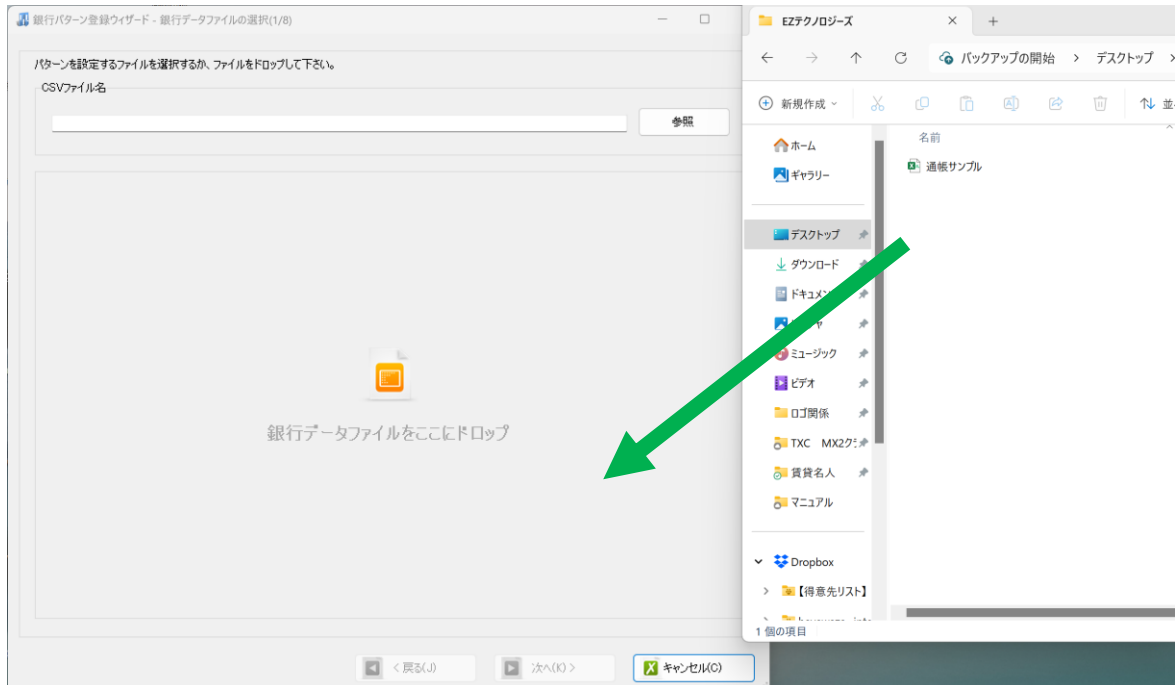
銀行パターン登録ウィザード - 銀行データファイルの選択(1/8)

パターンを設定するファイルを選択するか、ファイルをドロップして下さい。

CSVファイル名

参照

銀行データファイルをここにドロップ

< 戻る(J)

次へ(K) >

キャンセル(C)

EZテクノロジーズ

+

バックアップの開始 > デスクトップ >

新規作成

並

名前

通帳サンプル

ホーム

ギャラリー

デスクトップ

ダウンロード

ドキュメン

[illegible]

ミュージック

ビデオ

ロゴ関係

TXC MX2ク

賃貸名人

マニュアル

Dropbox

【得意先リスト】

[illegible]

1 個の項目